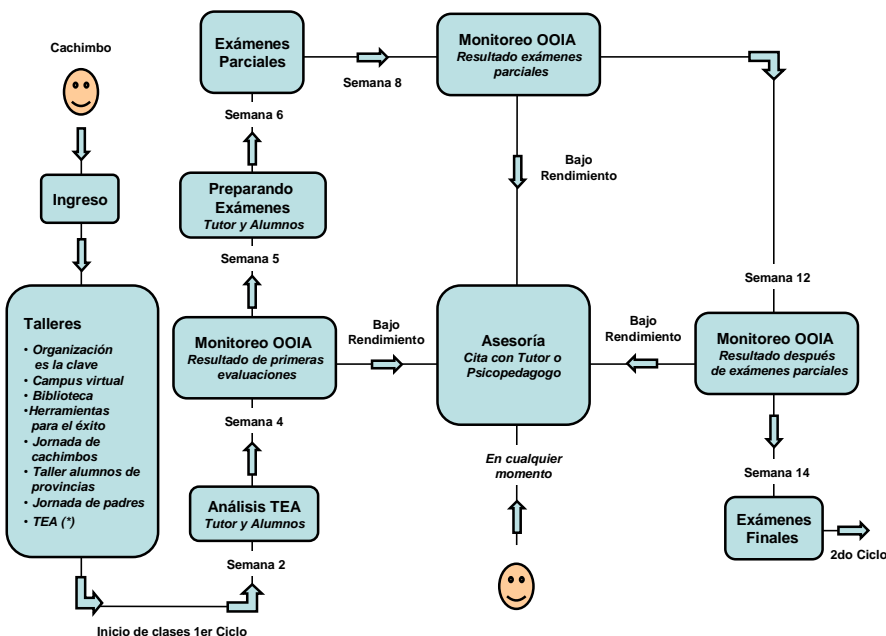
Cachimbo

Ingreso

Talleres
• Organización es la clave
• Campus virtual
• Biblioteca
• Herramientas para el éxito
• Jornada de cachimbos
• Taller alumnos de provincias
• Jornada de padres
• TEA (*)

Inicio de clases 1er Ciclo

Semana 2

Análisis TEA
Tutor y Alumnos

Semana 4

Monitoreo OOIA
Resultado de primeras evaluaciones

Semana 5

Preparando Exámenes
Tutor y Alumnos

Semana 6

Exámenes Parciales

Semana 8

Monitoreo OOIA
Resultado exámenes parciales

Bajo Rendimiento

Bajo Rendimiento

Asesoría
Cita con Tutor o Psicopedagogo

En cualquier momento

Bajo Rendimiento

Semana 12

Monitoreo OOIA
Resultado después de exámenes parciales

Semana 14

Exámenes Finales

2do Ciclo